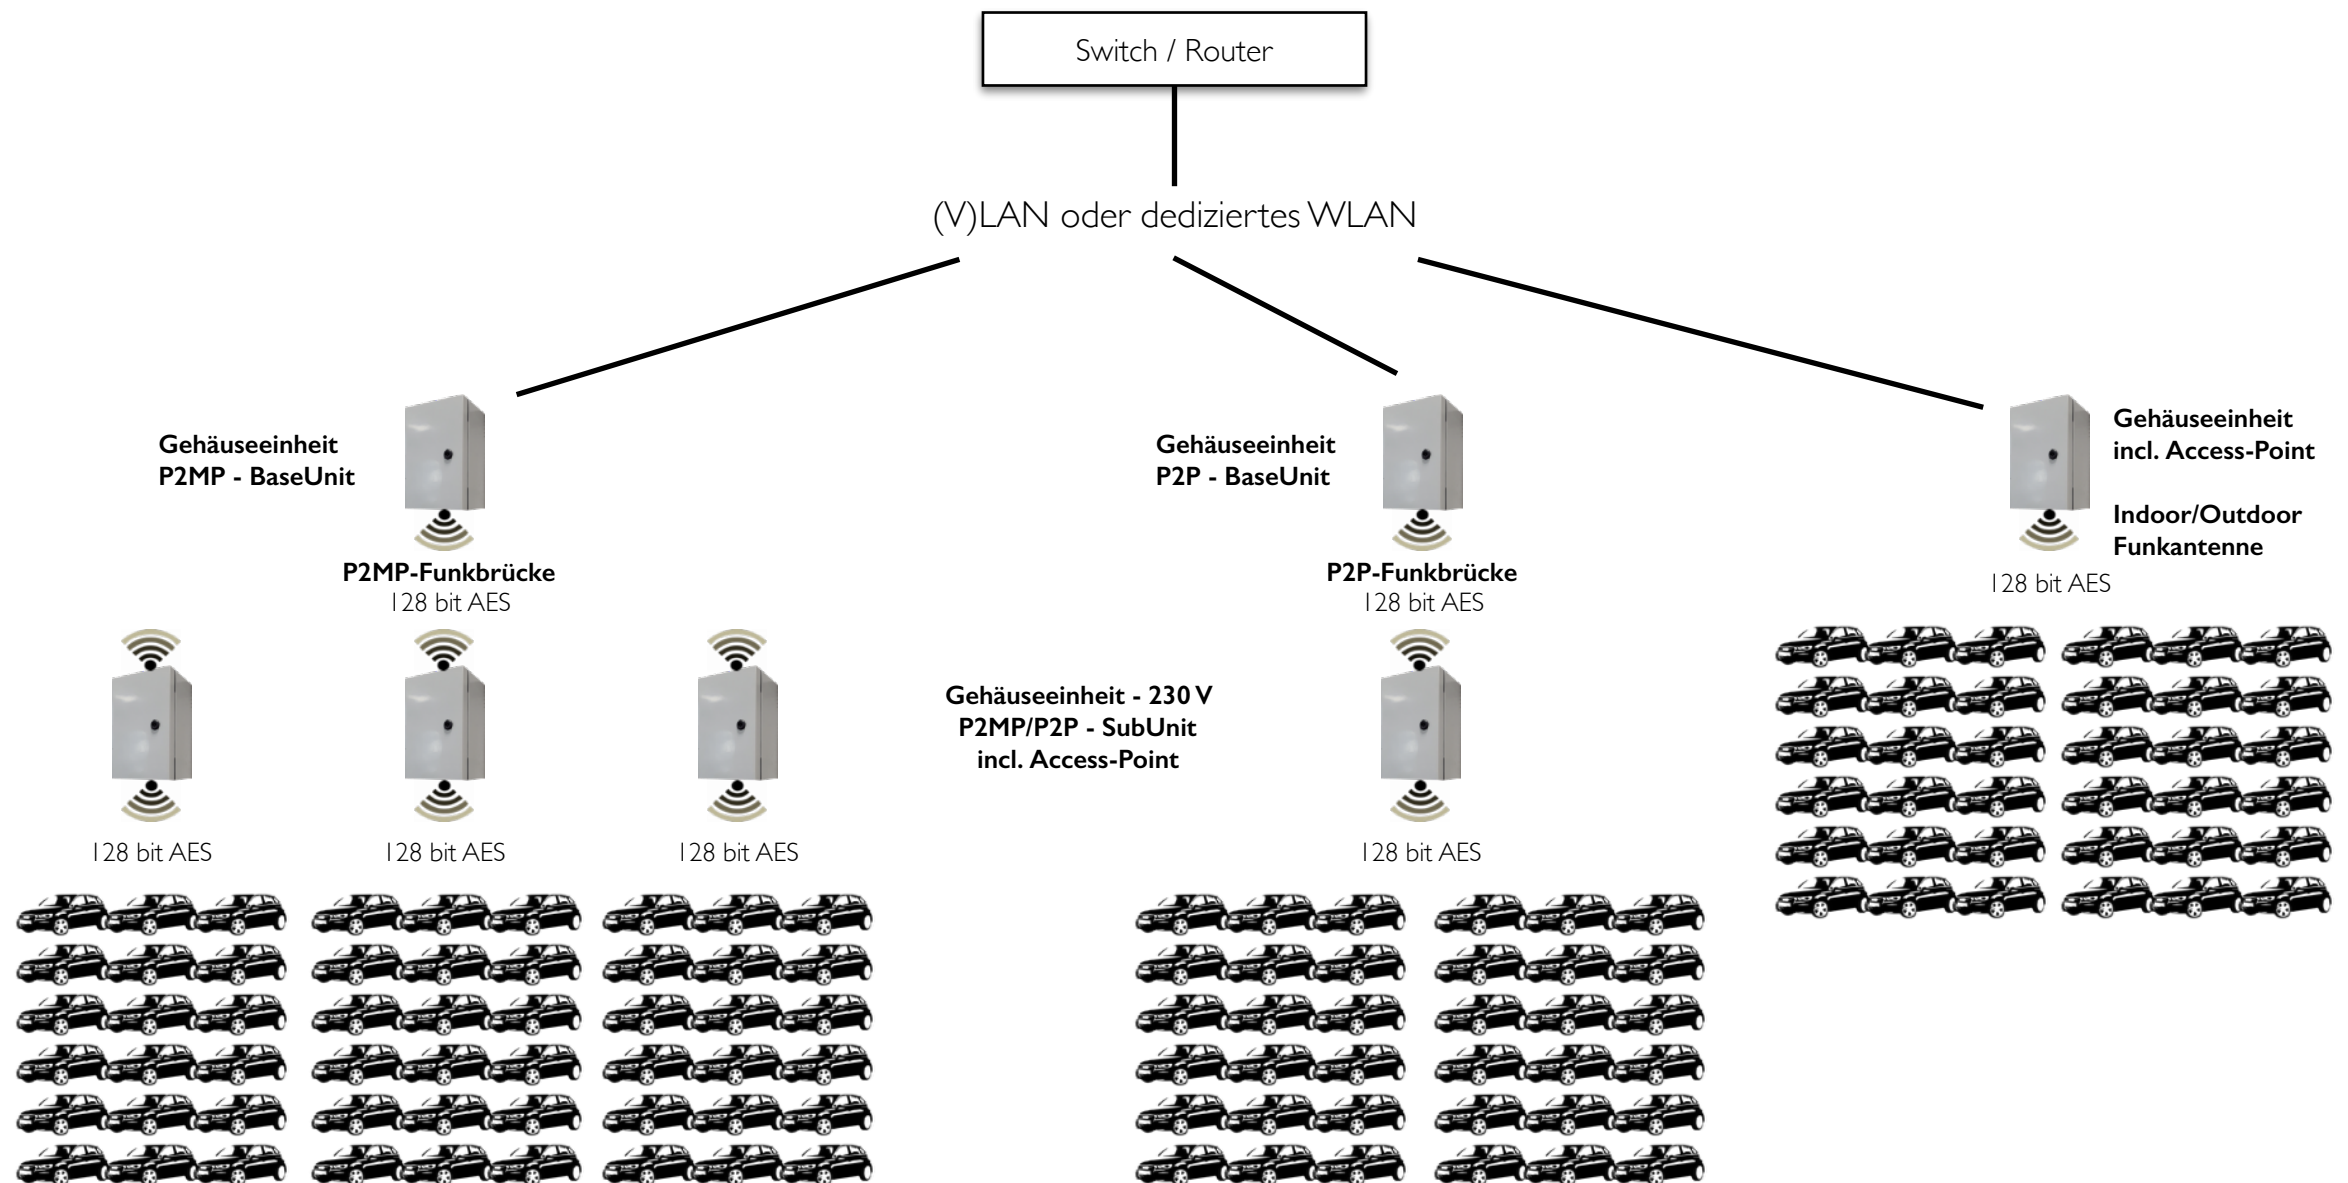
Switch / Router

(V)LAN oder dediziertes WLAN

Gehäuseeinheit
P2MP - BaseUnit

P2MP-Funkbrücke
128 bit AES

Gehäuseeinheit
P2P - BaseUnit

P2P-Funkbrücke
128 bit AES

Gehäuseeinheit
incl. Access-Point

Indoor/Outdoor
Funkantenne

128 bit AES

Gehäuseeinheit - 230 V
P2MP/P2P - SubUnit
incl. Access-Point

128 bit AES

128 bit AES

128 bit AES

128 bit AES